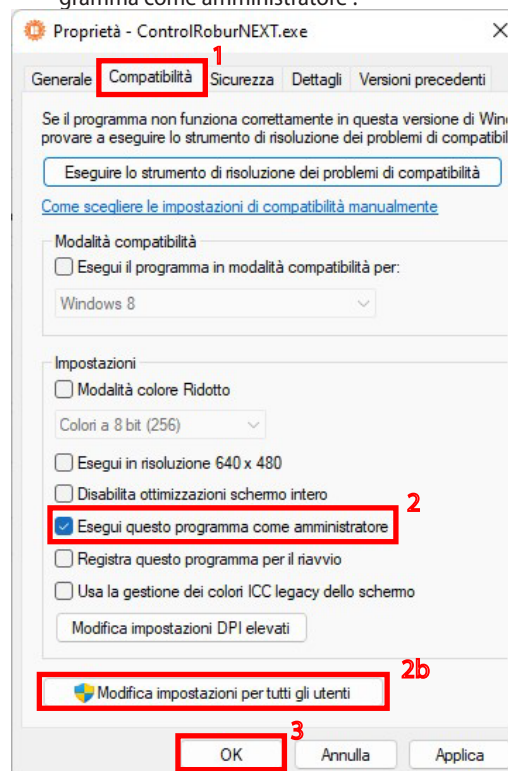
gramma come amministratore".

Proprietà - ControlRoburNEXT.exe

1

Generale | Compatibilità | Sicurezza | Dettagli | Versioni precedenti

Se il programma non funziona correttamente in questa versione di Wind provare a eseguire lo strumento di risoluzione dei problemi di compatibil

Eseguire lo strumento di risoluzione dei problemi di compatibilità

Come scegliere le impostazioni di compatibilità manualmente

Modalità compatibilità

Esegui il programma in modalità compatibilità per:

Windows 8

Impostazioni

Modalità colore Ridotto

Colori a 8 bit (256)

Esegui in risoluzione 640 x 480

Disabilita ottimizzazioni schermo intero

2

Esegui questo programma come amministratore

Registra questo programma per il riavvio

Usa la gestione dei colori ICC legacy dello schermo

Modifica impostazioni DPI elevati

2b

Modifica impostazioni per tutti gli utenti

3

OK | Annulla | Applica